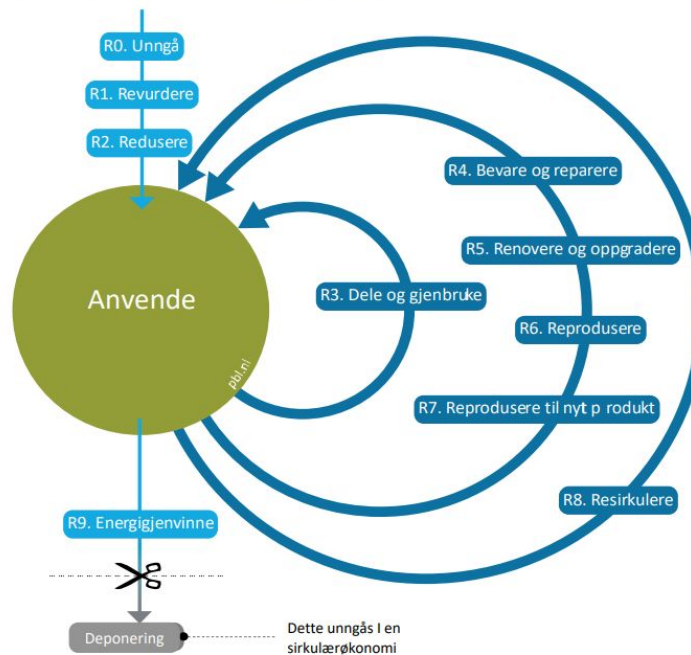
R0. Unngå

R1. Revurdere

R2. Redusere

R4. Bevare og reparere

R5. Renovere og oppgradere

Anvende

R3. Dele og gjenbruke

R6. Reprodusere

pbl.nl

R7. Reprodusere til nyt p rodukt

R8. Resirkulere

R9. Energigjenvinne

Deponering

Dette unngås I en sirkulærøkonomi